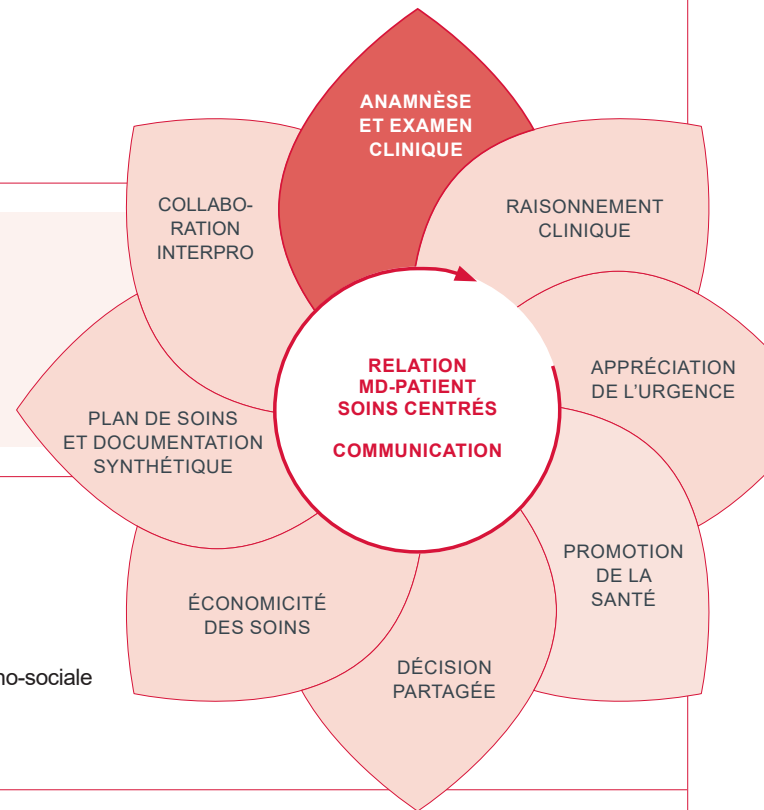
ANAMNÈSE ET EXAMEN CLINIQUE

RAISONNEMENT CLINIQUE

APPRÉCIATION DE L'URGENCE

PROMOTION DE LA SANTÉ

DÉCISION PARTAGÉE

ÉCONOMICITÉ DES SOINS

PLAN DE SOINS ET DOCUMENTATION SYNTHÉTIQUE

COLLABORATION INTERPRO

RELATION MD-PATIENT SOINS CENTRÉS

COMMUNICATION

no-sociale